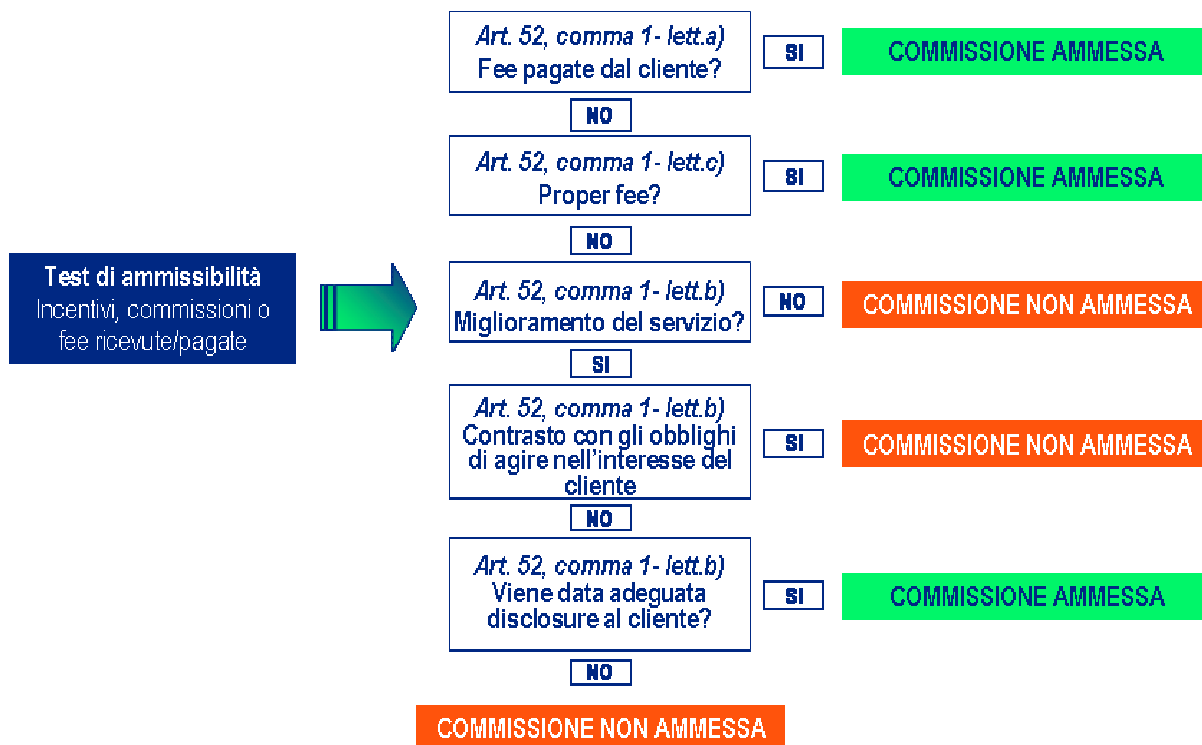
Test di ammissibilità
Incentivi, commissioni o fee ricevute/pagate

Art. 52, comma 1- lett.a)
Fee pagate dal cliente?

SI

COMMISSIONE AMMESSA

NO

Art. 52, comma 1- lett.c)
Proper fee?

SI

COMMISSIONE AMMESSA

NO

Art. 52, comma 1- lett.b)
Miglioramento del servizio?

NO

COMMISSIONE NON AMMESSA

SI

Art. 52, comma 1- lett.b)
Contrasto con gli obblighi di agire nell'interesse del cliente

SI

COMMISSIONE NON AMMESSA

NO

Art. 52, comma 1- lett.b)
Viene data adeguata disclosure al cliente?

SI

COMMISSIONE AMMESSA

NO

COMMISSIONE NON AMMESSA